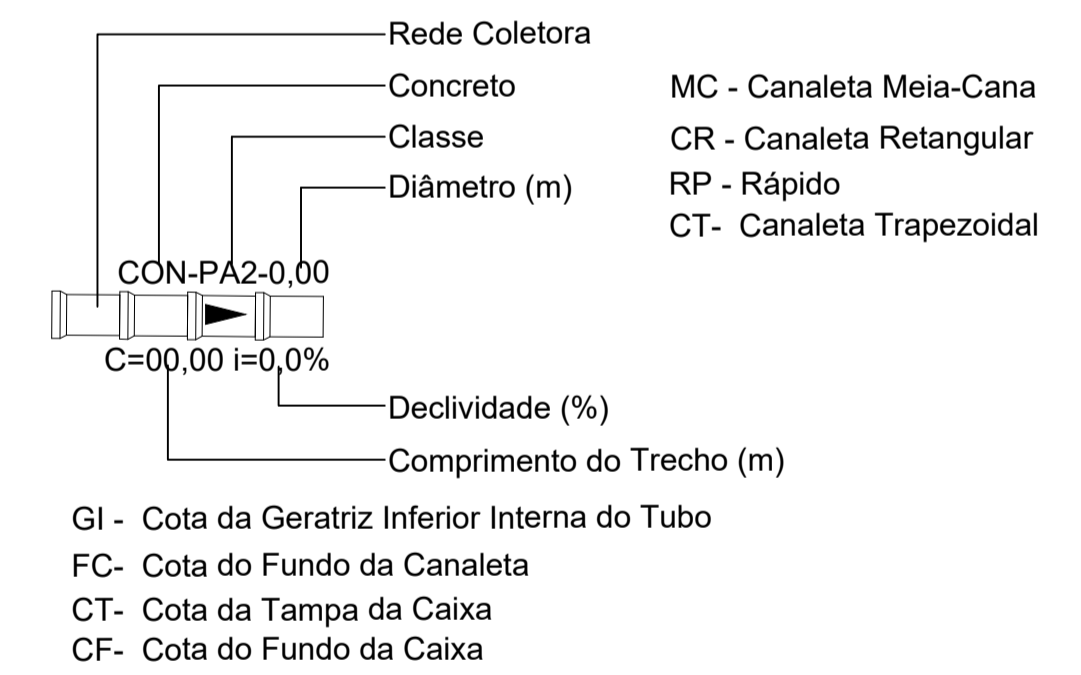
Rede Coletora

Concreto

Classe

Diâmetro (m)

CON-PA2-0,00

C=00,00 i=0,0%

Declividade (%)

Comprimento do Trecho (m)

MC - Canaleta Meia-Cana

CR - Canaleta Retangular

RP - Rápido

CT- Canaleta Trapezoidal

GI - Cota da Geratriz Inferior Interna do Tubo

FC- Cota do Fundo da Canaleta

CT- Cota da Tampa da Caixa

CF- Cota do Fundo da Caixa